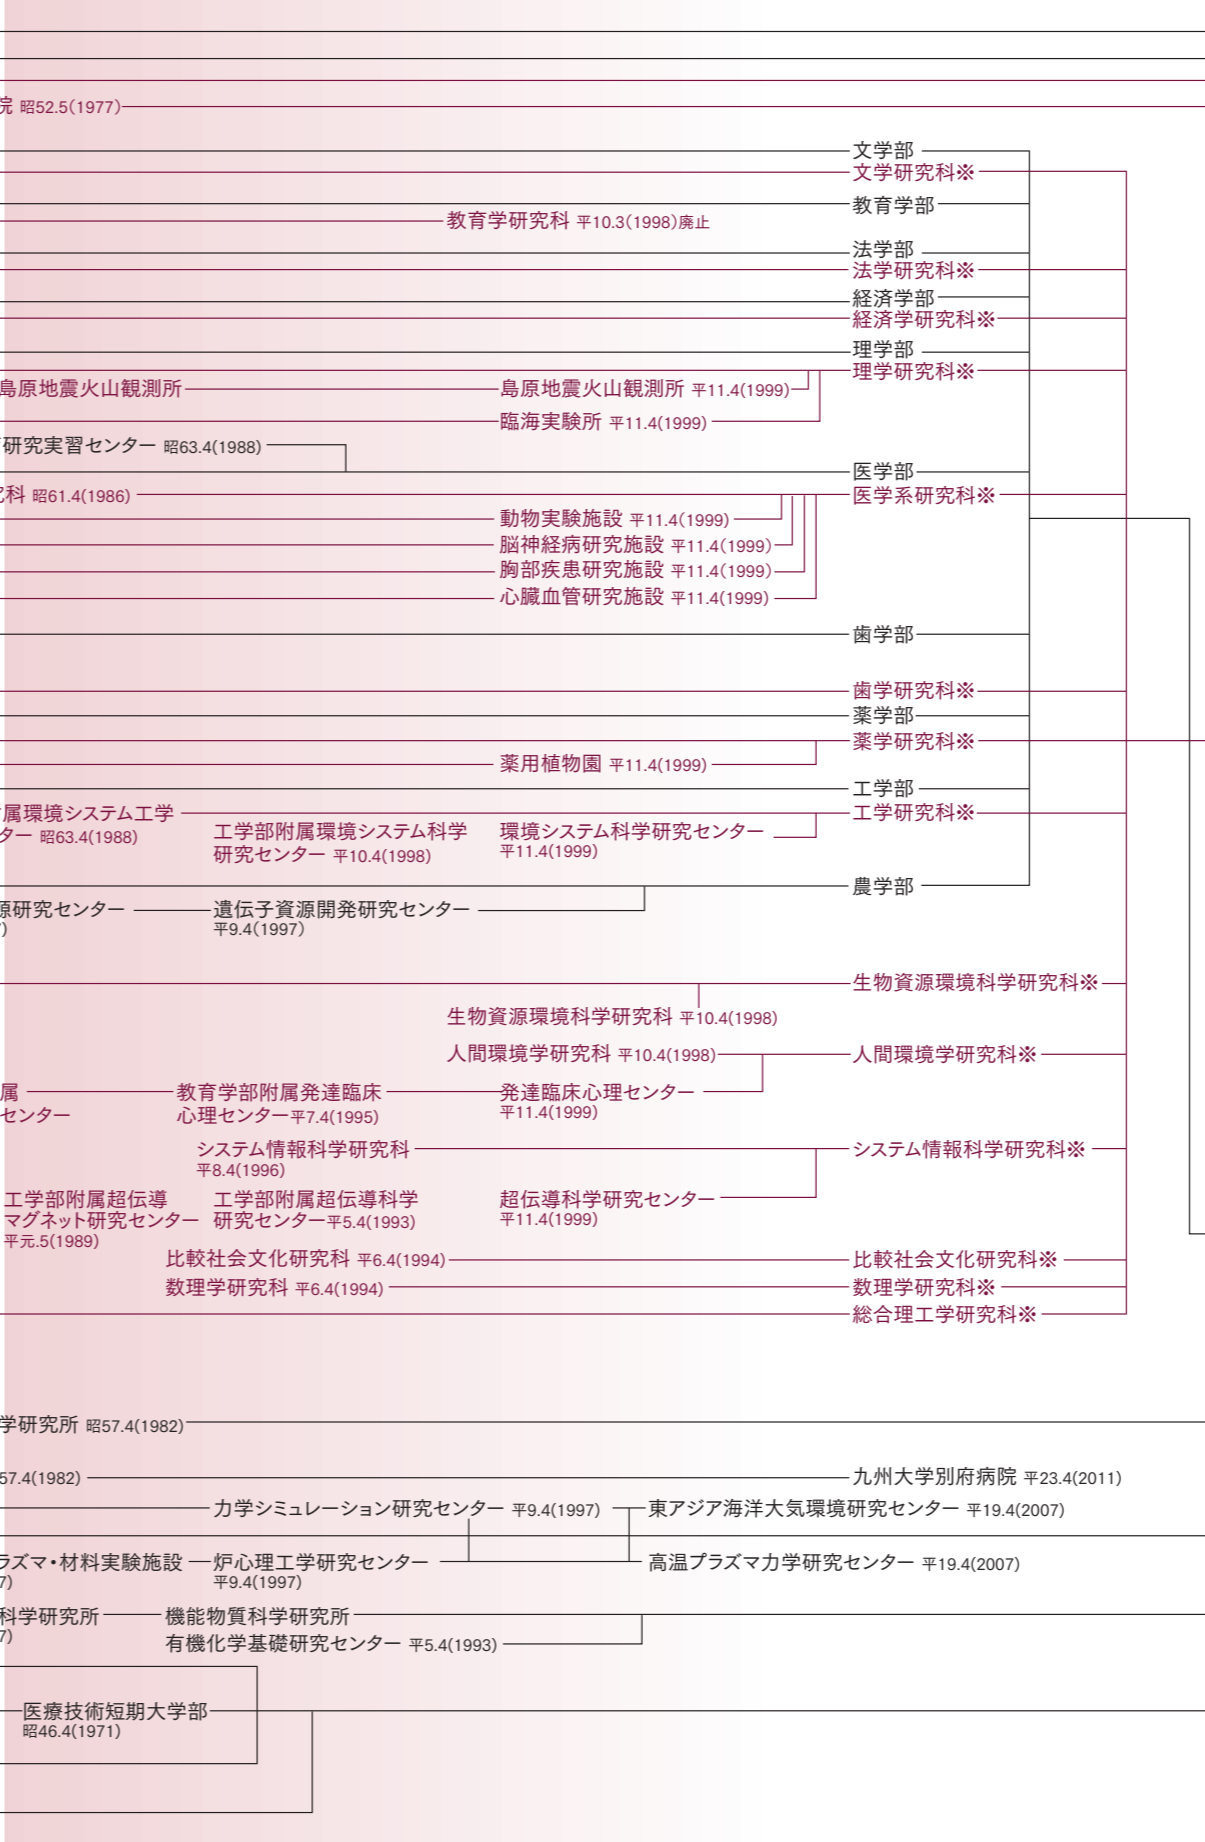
完 昭52.5(1977)

文学部
文学研究科※
教育学研究科 平10.3(1998)廃止
教育学部
法学部
法学研究科※
経済学部
経済学研究科※
理学部
島原地震火山観測所
島原地震火山観測所 平11.4(1999)
理学研究科※
臨海実験所 平11.4(1999)
研究実習センター 昭63.4(1988)
医学部
究科 昭61.4(1986)
医学系研究科※
動物実験施設 平11.4(1999)
脳神経病研究施設 平11.4(1999)
胸部疾患研究施設 平11.4(1999)
心臓血管研究施設 平11.4(1999)
歯学部
歯学研究科※
薬学部
薬学研究科※
薬用植物園 平11.4(1999)
工学部
属環境システム工学
ター 昭63.4(1988)
工学研究科※
工学部附属環境システム科学研究センター 平10.4(1998)
環境システム科学研究センター 平11.4(1999)
農学部
原研究センター
)
遺伝子資源開発研究センター 平9.4(1997)
生物資源環境科学研究科※
生物資源環境科学研究科 平10.4(1998)
人間環境学研究科 平10.4(1998)
人間環境学研究科※
属
センター
教育学部附属発達臨床心理センター 平7.4(1995)
発達臨床心理センター 平11.4(1999)
システム情報科学研究科 平8.4(1996)
システム情報科学研究科※
工学部附属超伝導マグネット研究センター 平元.5(1989)
工学部附属超伝導科学研究センター 平5.4(1993)
超伝導科学研究センター 平11.4(1999)
比較社会文化研究科 平6.4(1994)
比較社会文化研究科※
数理学研究科 平6.4(1994)
数理学研究科※
総合理工学研究科※

学研究所 昭57.4(1982)
57.4(1982)
九州大学別府病院 平23.4(2011)
力学シミュレーション研究センター 平9.4(1997)
東アジア海洋大気環境研究センター 平19.4(2007)
ラズマ・材料実験施設
7)
炉心理工学研究センター 平9.4(1997)
高温プラズマ力学研究センター 平19.4(2007)
科学研究所
7)
機能物質科学研究所
有機化学基礎研究センター 平5.4(1993)
医療技術短期大学部 昭46.4(1971)